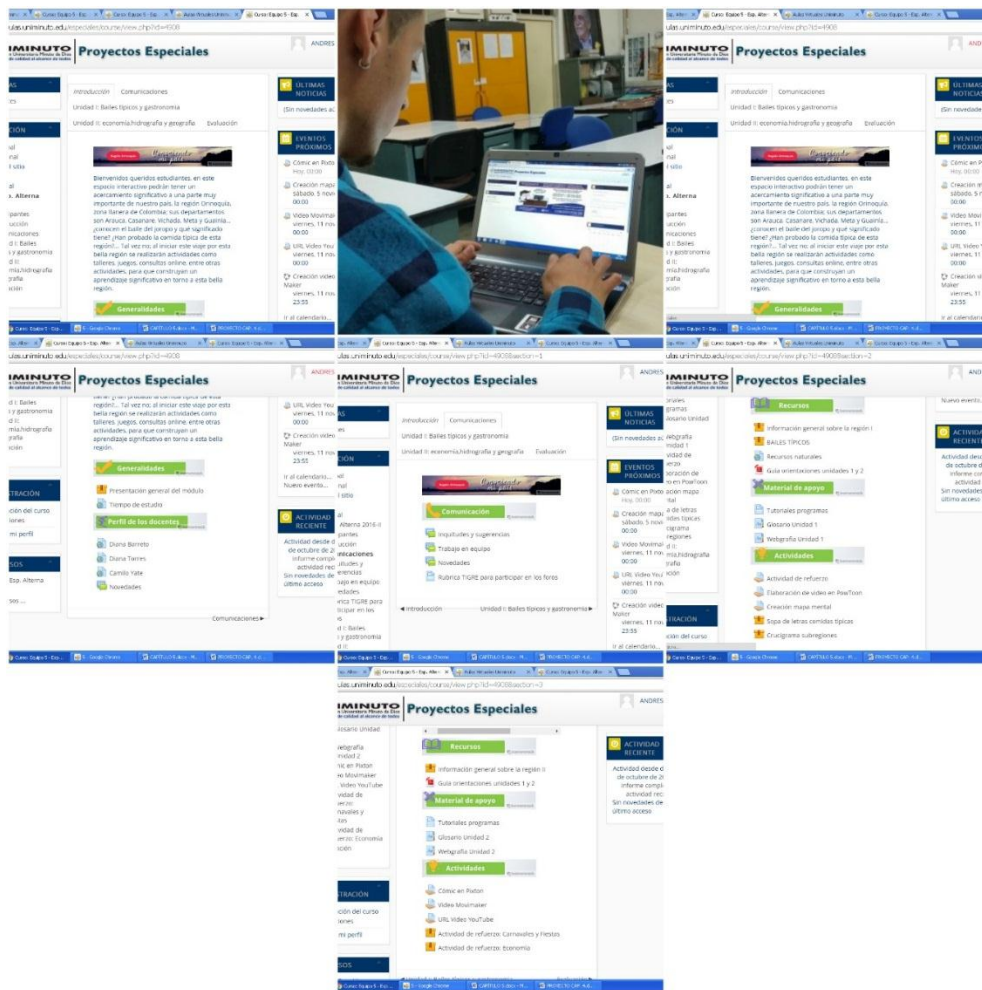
UNIMINUTO Proyectos Especiales

Introducción Comunicaciones
Unidad I: Bailes típicos y gastronomía
Unidad II: economía,hidrografía y geografía Evaluación

ULTIMAS NOTICIAS
(Sin novedades aún)

EVENTOS PRÓXIMOS
Cómic en Pixton Hoy, 00:00
Creación mapa sábado, 5 nov 00:00
Video Movimaker viernes, 11 nov 00:00
URL Video YouTube viernes, 11 nov 00:00
Creación video Maker viernes, 11 nov 23:55
Ir al calendario...
Nuevo evento...

Bienvenidos queridos estudiantes, en este espacio interactivo podrán tener un acercamiento significativo a una parte muy importante de nuestro país, la región Orinoquía, zona llanera de Colombia; sus departamentos son Arauca, Casanare, Vichada, Meta y Guainía... ¿conocen el baile del joropo y qué significado tiene? ¿Han probado la comida típica de esta región?... Tal vez no; al iniciar este viaje por esta bella región se realizarán actividades como talleres, juegos, consultas online, entre otras actividades, para que construyan un aprendizaje significativo en torno a esta bella región.

Generalidades
Presentación general del módulo
Tiempo de estudio
Perfil de los docentes
Diana Barreto
Diana Torres
Camilo Yate
Novedades
Comunicaciones ►

ACTIVIDAD RECIENTE
Actividad desde el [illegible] de octubre de 2016
Informe completo de la actividad reciente...
Sin novedades desde el último acceso

Comunicación
Inquitudes y sugerencias
Trabajo en equipo
Novedades
Rubrica TIGRE para participar en los foros
◄ Introducción Unidad I: Bailes típicos y gastronomía ►

Recursos
Información general sobre la región I
BAILES TÍPICOS
Recursos naturales
Guía orientaciones unidades 1 y 2
Material de apoyo
Tutoriales programas
Glosario Unidad 1
Webgrafía Unidad 1
Actividades
Actividad de refuerzo
Elaboración de video en PowToon
Creación mapa mental
Sopa de letras comidas típicas
Crucigrama subregiones

Recursos
Información general sobre la región II
Guía orientaciones unidades 1 y 2
Material de apoyo
Tutoriales programas
Glosario Unidad 2
Webgrafía Unidad 2
Actividades
Cómic en Pixton
Video Movimaker
URL Video YouTube
Actividad de refuerzo: Carnavales y Fiestas
Actividad de refuerzo: Economía